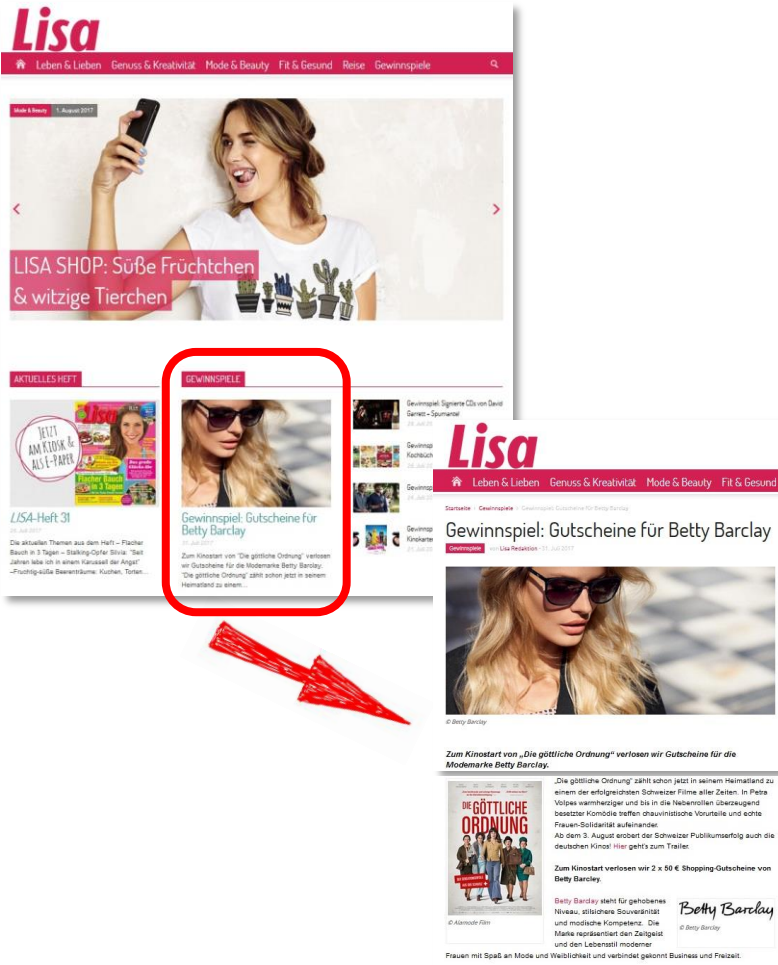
Lisa

Leben & Lieben Genuss & Kreativität Mode & Beauty Fit & Gesund Reise Gewinnspiele

Mode & Beauty 1. August 2017

LISA SHOP: Süße Früchtchen & witzige Tierchen

AKTUELLES HEFT

JETZT AM KIOSK & ALS E-PAPER

Flacher Bauch in 3 Tagen

LISA-Heft 31

Die aktuellen Themen aus dem Heft – Flacher Bauch in 3 Tagen – Stalking-Opfer Silvia: "Seit Jahren lebe ich in einem Karussell der Angst" –Fruchtig-süße Beerenträume: Kuchen, Torten...

GEWINNSPIELE

Gewinnspiel: Gutscheine für Betty Barclay

31. Juli 2017

Zum Kinostart von "Die göttliche Ordnung" verlosen wir Gutscheine für die Modemarke Betty Barclay. "Die göttliche Ordnung" zählt schon jetzt in seinem Heimatland zu einem...

Gewinnspiel: Signierte CDs von David Garrett – Spumantel
28. Juli 20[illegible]

Gewinn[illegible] Kochbuch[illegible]
28. Juli 20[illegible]

Gewinn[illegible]
28. Juli 20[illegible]

Gewinn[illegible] Kinokarte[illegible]
28. Juli 20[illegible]

Lisa

Leben & Lieben Genuss & Kreativität Mode & Beauty Fit & Gesund

Startseite › Gewinnspiele › Gewinnspiel: Gutscheine für Betty Barclay

Gewinnspiel: Gutscheine für Betty Barclay

Gewinnspiele von Lisa Redaktion · 31. Juli 2017

© Betty Barclay

Zum Kinostart von „Die göttliche Ordnung“ verlosen wir Gutscheine für die Modemarke Betty Barclay.

DIE GÖTTLICHE ORDNUNG

© Alamode Film

„Die göttliche Ordnung“ zählt schon jetzt in seinem Heimatland zu einem der erfolgreichsten Schweizer Filme aller Zeiten. In Petra Volpes warmherziger und bis in die Nebenrollen überzeugend besetzter Komödie treffen chauvinistische Vorurteile und echte Frauen-Solidarität aufeinander.
Ab dem 3. August erobert der Schweizer Publikumserfolg auch die deutschen Kinos! Hier geht's zum Trailer.

Zum Kinostart verlosen wir 2 x 50 € Shopping-Gutscheine von Betty Barclay.

Betty Barclay steht für gehobenes Niveau, stilsichere Souveränität und modische Kompetenz. Die Marke repräsentiert den Zeitgeist und den Lebensstil moderner Frauen mit Spaß an Mode und Weiblichkeit und verbindet gekonnt Business und Freizeit.

Betty Barclay

© Betty Barclay